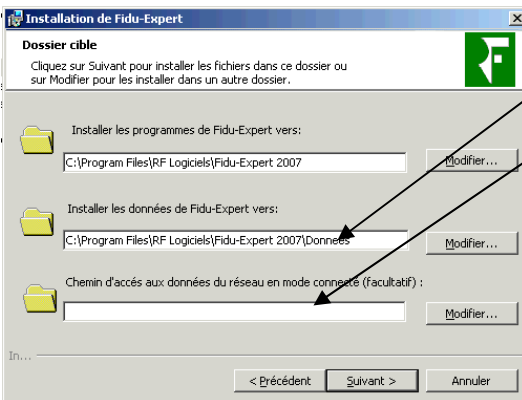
Installation de Fidu-Expert

Dossier cible

Cliquez sur Suivant pour installer les fichiers dans ce dossier ou sur Modifier pour les installer dans un autre dossier.

Installer les programmes de Fidu-Expert vers:

C:\Program Files\RF Logiciels\Fidu-Expert 2007

Modifier...

Installer les données de Fidu-Expert vers:

C:\Program Files\RF Logiciels\Fidu-Expert 2007\Donnees

Modifier...

Chemin d'accès aux données du réseau en mode connecté (facultatif) :

Modifier...

In...

< Précédent

Suivant >

Annuler